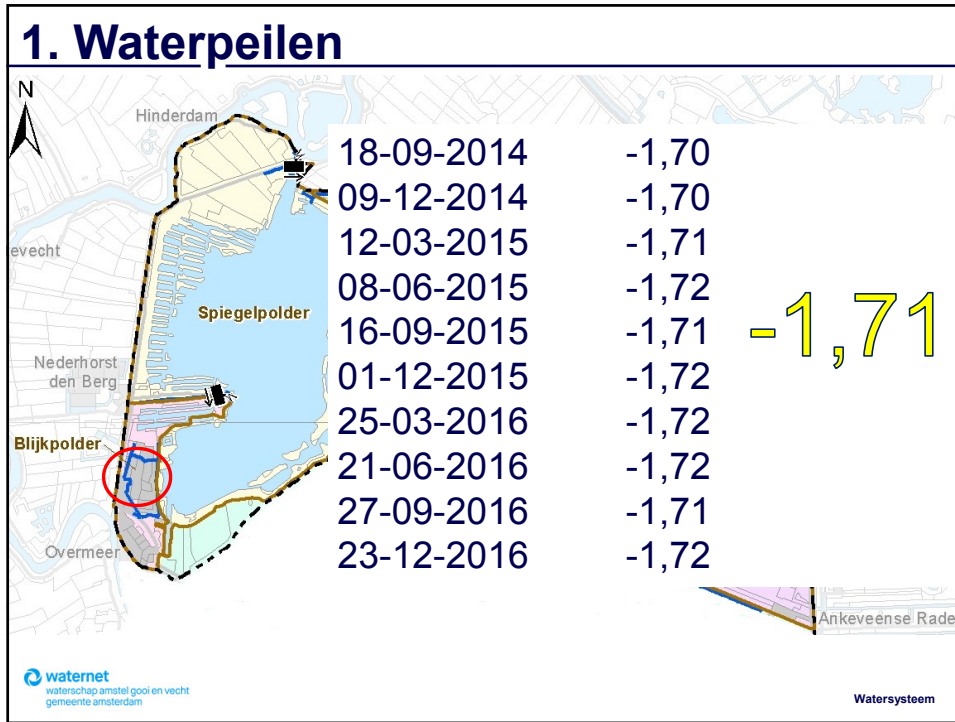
1. Waterpeilen

N

Hinderdam

evecht

Spiegelpolder

Nederhorst den Berg

Blijkpolder

Overmeer

Ankeveense Rade

| | |
|---|---|
| 18-09-2014 | -1,70 |
| 09-12-2014 | -1,70 |
| 12-03-2015 | -1,71 |
| 08-06-2015 | -1,72 |
| 16-09-2015 | -1,71 |
| 01-12-2015 | -1,72 |
| 25-03-2016 | -1,72 |
| 21-06-2016 | -1,72 |
| 27-09-2016 | -1,71 |
| 23-12-2016 | -1,72 |

-1,71

waternet
waterschap amstel gooi en vecht
gemeente amsterdam

Watersysteem